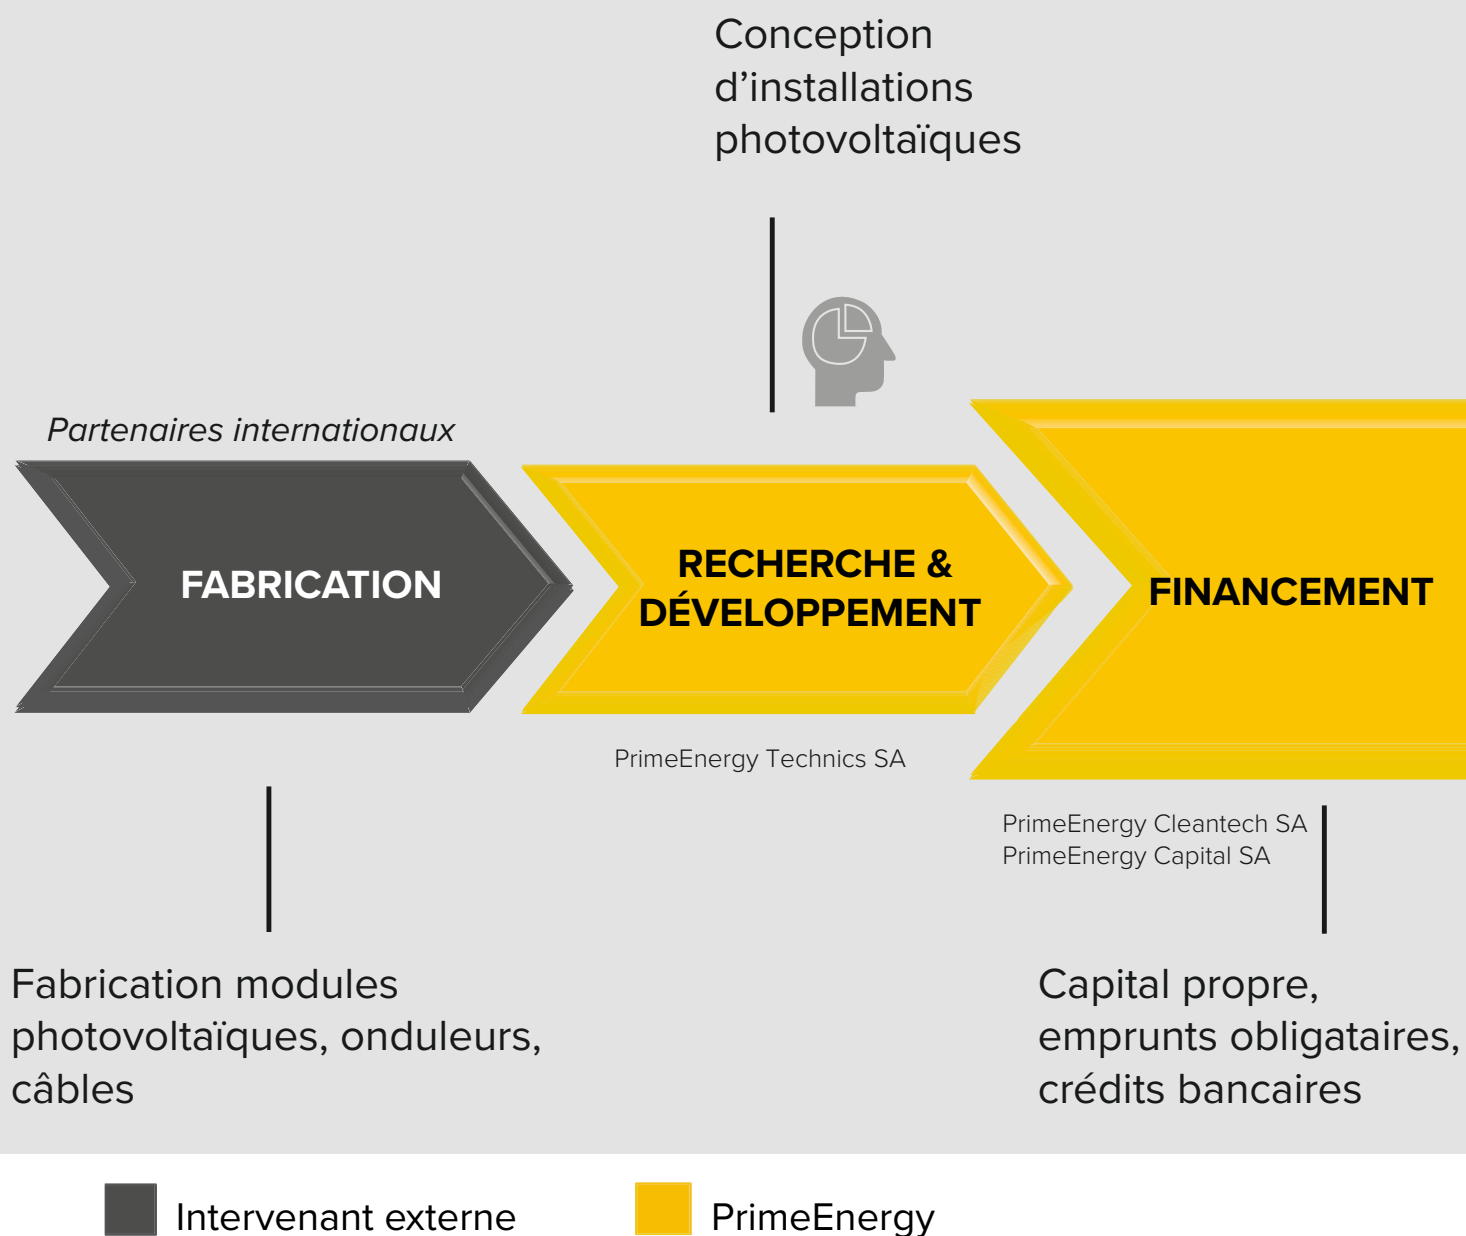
Conception d’installations photovoltaïques

Partenaires internationaux

FABRICATION

RECHERCHE & DÉVELOPPEMENT

FINANCEMENT

PrimeEnergy Technics SA

PrimeEnergy Cleantech SA
PrimeEnergy Capital SA

Fabrication modules photovoltaïques, onduleurs, câbles

Capital propre, emprunts obligataires, crédits bancaires

Intervenant externe

PrimeEnergy